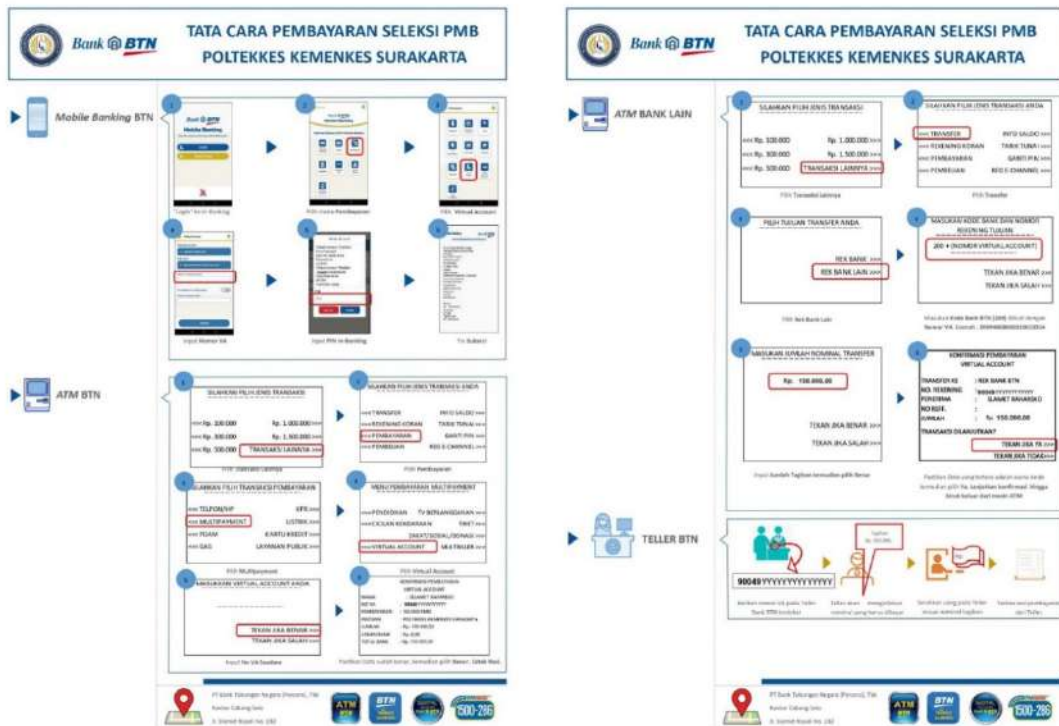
Bank BTN

TATA CARA PEMBAYARAN SELEKSI PMB POLTEKKES KEMENKES SURAKARTA

Mobile Banking BTN

1

Bank BTN

Mobile Banking

"Login" Mobile Banking

2

Pilih menu Pembayaran

3

Pilih Virtual Account

4

Input Nomor VA

5

Input PIN m-Banking

6

Tx Sukses

ATM BTN

1

SILAHKAN PILIH JENIS TRANSAKSI

<<< Rp. 100.000 Rp. 1.000.000 >>>

<<< Rp. 300.000 Rp. 1.500.000 >>>

<<< Rp. 500.000 TRANSAKSI LAINNYA >>>

Pilih Transaksi Lainnya

2

SILAHKAN PILIH JENIS TRANSAKSI ANDA

<<< TRANSFER INFO SALDO >>>

<<< REKENING KORAN TARIK TUNAI >>>

<<< PEMBAYARAN GANTI PIN >>>

<<< PEMBELIAN REG E-CHANNEL >>>

Pilih Pembayaran

3

SILAHKAN PILIH TRANSAKSI PEMBAYARAN

<<< TELPON/HP KPR >>>

<<< MULTIPAYMENT LISTRIK >>>

<<< PDAM KARTU KREDIT >>>

<<< GAS LAYANAN PUBLIK >>>

Pilih Multipayment

4

MENU PEMBAYARAN MULTIPAYMENT

<<< PENDIDIKAN TV BERLANGGANAN >>>

<<< CICILAN KENDARAAN TIKET >>>

ZAKAT/SOSIAL/DONASI >>>

<<< VIRTUAL ACCOUNT M-KTRAVELER >>>

Pilih Virtual Account

5

MASUKKAN VIRTUAL ACCOUNT ANDA

TEKAN JIKA BENAR >>>

TEKAN JIKA SALAH >>>

Input No VA Tagihan

6

KONFIRMASI PEMBAYARAN VIRTUAL ACCOUNT

Pastikan Data sudah benar, kemudian pilih Benar.

ATM BANK LAIN

1

SILAHKAN PILIH JENIS TRANSAKSI

<<< Rp. 100.000 Rp. 1.000.000 >>>

<<< Rp. 300.000 Rp. 1.500.000 >>>

<<< Rp. 500.000 TRANSAKSI LAINNYA >>>

Pilih Transaksi Lainnya

2

SILAHKAN PILIH JENIS TRANSAKSI ANDA

<<< TRANSFER INFO SALDO >>>

<<< REKENING KORAN TARIK TUNAI >>>

<<< PEMBAYARAN GANTI PIN >>>

<<< PEMBELIAN REG E-CHANNEL >>>

Pilih Transfer

3

PILIH TUJUAN TRANSFER ANDA

REK BANK >>>

REK BANK LAIN >>>

Pilih Rek Bank Lain

4

MASUKAN KODE BANK DAN NOMOR REKENING TUJUAN

200 + (NOMOR VIRTUAL ACCOUNT)

TEKAN JIKA BENAR >>>

TEKAN JIKA SALAH >>>

5

MASUKAN JUMLAH NOMINAL TRANSFER

Rp. 150.000,00

TEKAN JIKA BENAR >>>

TEKAN JIKA SALAH >>>

Input Jumlah Tagihan kemudian pilih Benar

6

KONFIRMASI PEMBAYARAN VIRTUAL ACCOUNT

TRANSFER KE : REK BANK BTN

NO. REKENING : 98049YYYYYYYYYYYY

PENERIMA : SLAMET RAHARDJO

NO REF. :

JUMLAH : Rp. 150.000,00

TRANSAKSI DILANJUTKAN?

TEKAN JIKA YA >>>

TEKAN JIKA TIDAK >>>

TELLER BTN

98049YYYYYYYYYYYY

PT Bank Tabungan Negara (Persero), Tbk

ATM

BTN

1500-286